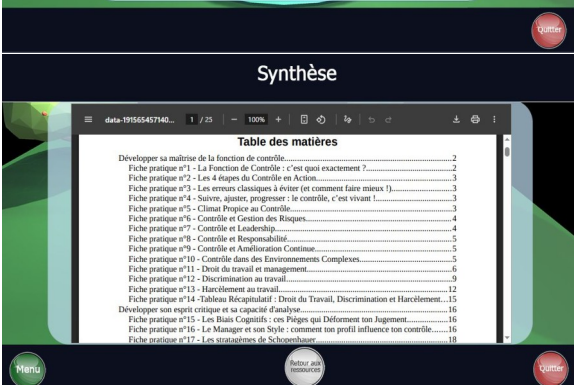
Quitter

Synthèse

data-191565457140... 1 / 25 100%

Table des matières

Développer sa maîtrise de la fonction de contrôle......2
Fiche pratique n°1 - La Fonction de Contrôle : c'est quoi exactement ?......2
Fiche pratique n°2 - Les 4 étapes du Contrôle en Action......3
Fiche pratique n°3 - Les erreurs classiques à éviter (et comment faire mieux !)......3
Fiche pratique n°4 - Suivre, ajuster, progresser : le contrôle, c'est vivant !......3
Fiche pratique n°5 - Climat Propice au Contrôle......3
Fiche pratique n°6 - Contrôle et Gestion des Risques......4
Fiche pratique n°7 - Contrôle et Leadership......4
Fiche pratique n°8 - Contrôle et Responsabilité......5
Fiche pratique n°9 - Contrôle et Amélioration Continue......5
Fiche pratique n°10 - Contrôle dans des Environnements Complexes......5
Fiche pratique n°11 - Droit du travail et management......6
Fiche pratique n°12 - Discrimination au travail......9
Fiche pratique n°13 - Harcèlement au travail......12
Fiche pratique n°14 -Tableau Récapitulatif : Droit du Travail, Discrimination et Harcèlement......15
Développer son esprit critique et sa capacité d'analyse......16
Fiche pratique n°15 - Les Biais Cognitifs : ces Pièges qui Déforment ton Jugement......16
Fiche pratique n°16 - Le Manager et son Style : comment ton profil influence ton contrôle......16
Fiche pratique n°17 - Les stratagèmes de Schopenhauer......18

Menu

Retour aux ressources

Quitter